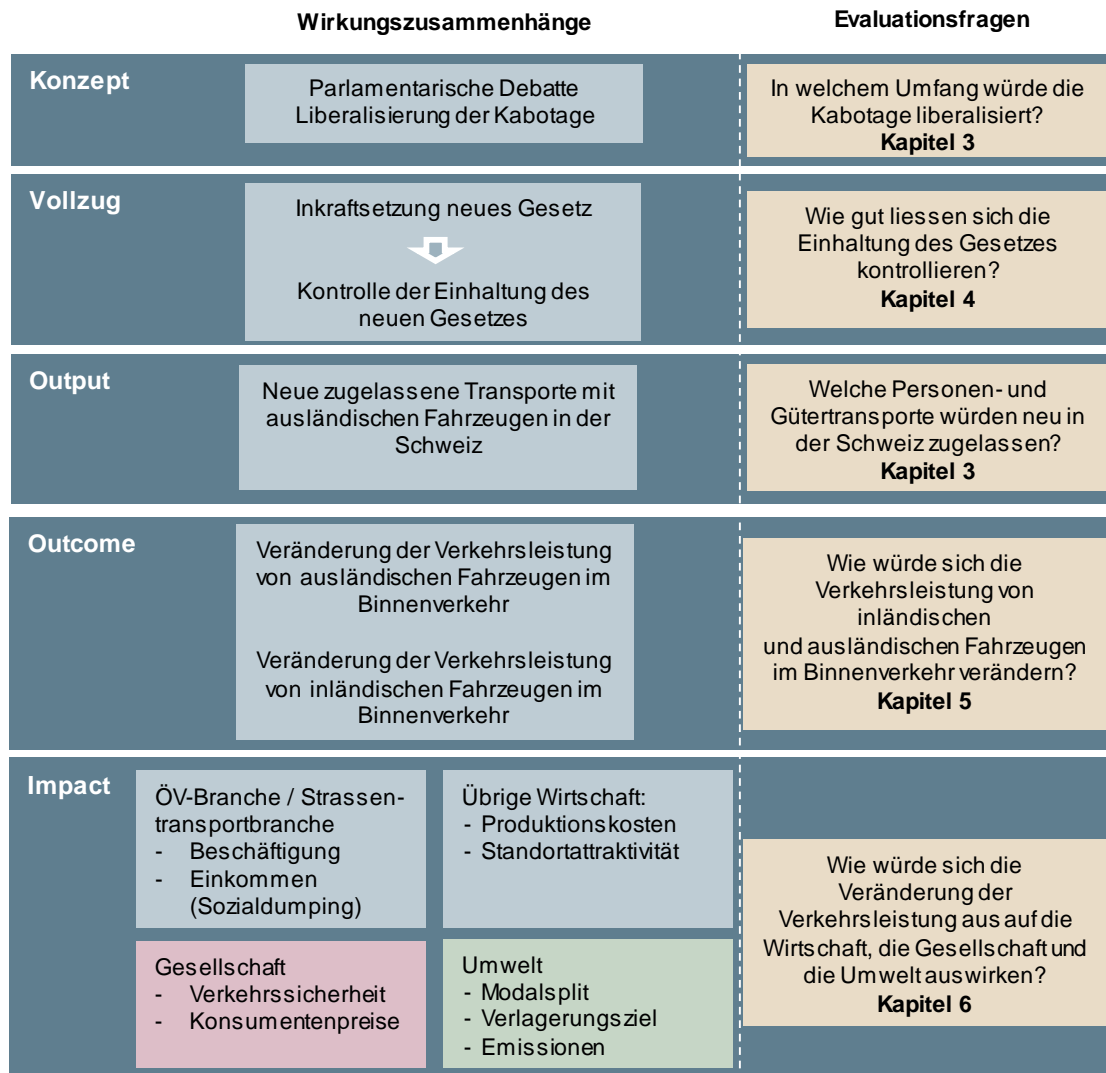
Wirkungszusammenhänge

Evaluationsfragen

Konzept

Parlamentarische Debatte Liberalisierung der Kabotage

In welchem Umfang würde die Kabotage liberalisiert?
**Kapitel 3**

Vollzug

Inkraftsetzung neues Gesetz

Kontrolle der Einhaltung des neuen Gesetzes

Wie gut liessen sich die Einhaltung des Gesetzes kontrollieren?
**Kapitel 4**

Output

Neue zugelassene Transporte mit ausländischen Fahrzeugen in der Schweiz

Welche Personen- und Gütertransporte würden neu in der Schweiz zugelassen?
**Kapitel 3**

Outcome

Veränderung der Verkehrsleistung von ausländischen Fahrzeugen im Binnenverkehr

Veränderung der Verkehrsleistung von inländischen Fahrzeugen im Binnenverkehr

Wie würde sich die Verkehrsleistung von inländischen und ausländischen Fahrzeugen im Binnenverkehr verändern?
**Kapitel 5**

Impact

ÖV-Branche / Strassentransportbranche
- Beschäftigung
- Einkommen (Sozialdumping)

Übrige Wirtschaft:
- Produktionskosten
- Standortattraktivität

Gesellschaft
- Verkehrssicherheit
- Konsumentenpreise

Umwelt
- Modalsplit
- Verlagerungsziel
- Emissionen

Wie würde sich die Veränderung der Verkehrsleistung aus auf die Wirtschaft, die Gesellschaft und die Umwelt auswirken?
**Kapitel 6**